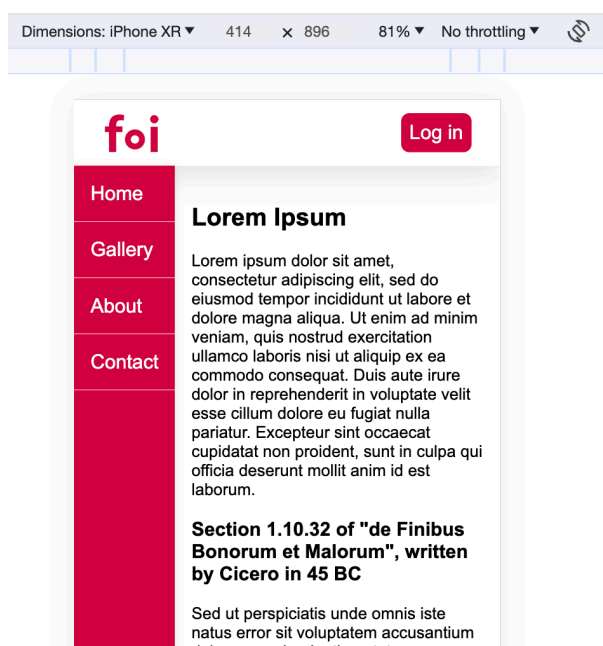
Dimensions: iPhone XR ▾ 414 × 896 81% ▾ No throttling ▾

foi

Log in

Home

Gallery

About

Contact

Lorem Ipsum

Lorem ipsum dolor sit amet, consectetur adipiscing elit, sed do eiusmod tempor incididunt ut labore et dolore magna aliqua. Ut enim ad minim veniam, quis nostrud exercitation ullamco laboris nisi ut aliquip ex ea commodo consequat. Duis aute irure dolor in reprehenderit in voluptate velit esse cillum dolore eu fugiat nulla pariatur. Excepteur sint occaecat cupidatat non proident, sunt in culpa qui officia deserunt mollit anim id est laborum.

Section 1.10.32 of "de Finibus Bonorum et Malorum", written by Cicero in 45 BC

Sed ut perspiciatis unde omnis iste natus error sit voluptatem accusantium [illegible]